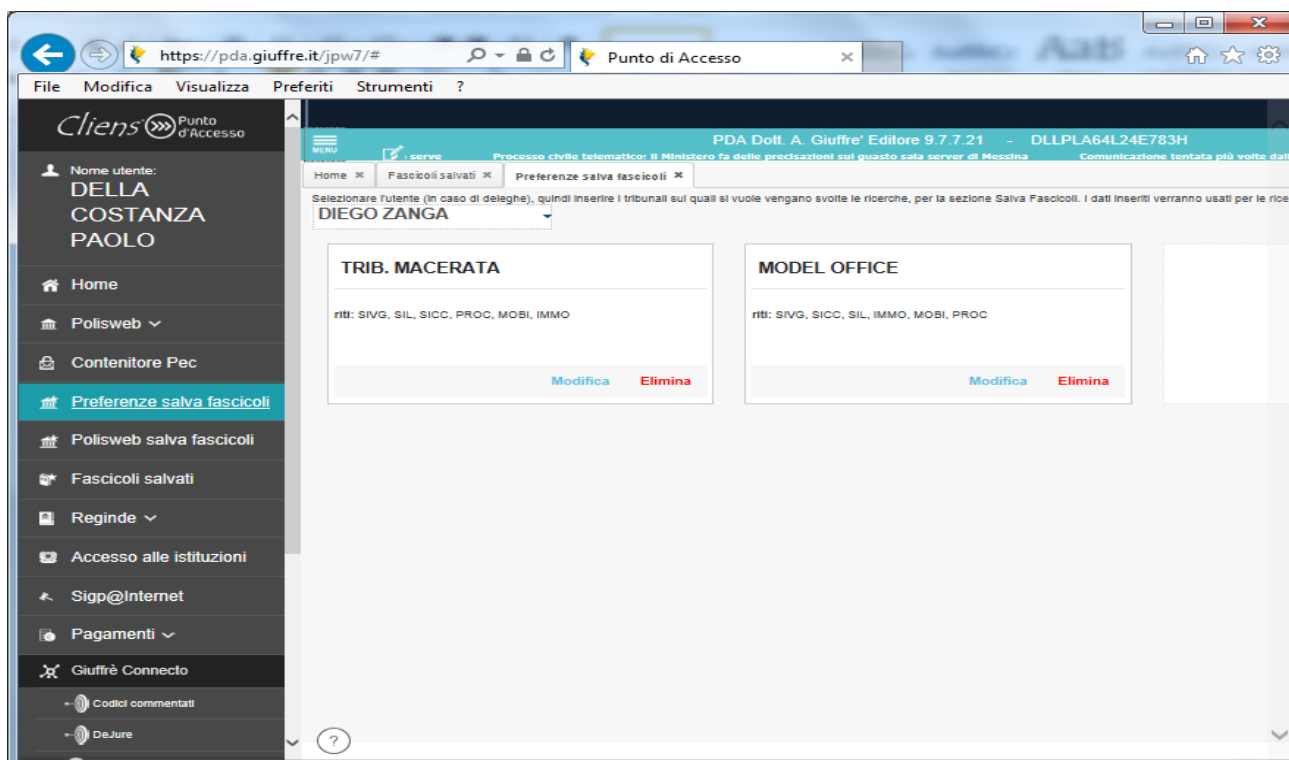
https://pda.giuffre.it/jpw7/#

Punto di Accesso

File Modifica Visualizza Preferiti Strumenti ?

Cliens Punto d'Accesso

MENU

PDA Dott. A. Giuffre' Editore 9.7.7.21 - DLLPLA64L24E783H

Processo civile telematico: Il Ministero fa delle precisazioni sul guasto sala server di Messina

Comunicazione tentata più volte dal

Nome utente:
DELLA COSTANZA PAOLO

Home

Polisweb

Contenitore Pec

Preferenze salva fascicoli

Polisweb salva fascicoli

Fascicoli salvati

Reginde

Accesso alle istituzioni

Sigp@Internet

Pagamenti

Giuffrè Connecto

Codici commentati

DeJure

Home ×

Fascicoli salvati ×

Preferenze salva fascicoli ×

Selezionare l'utente (in caso di deleghe), quindi inserire i tribunali sui quali si vuole vengano svolte le ricerche, per la sezione Salva Fascicoli. I dati inseriti verranno usati per le rice

DIEGO ZANGA

TRIB. MACERATA

riti: SIVG, SIL, SICC, PROC, MOBI, IMMO

Modifica Elimina

MODEL OFFICE

riti: SIVG, SICC, SIL, IMMO, MOBI, PROC

Modifica Elimina

?